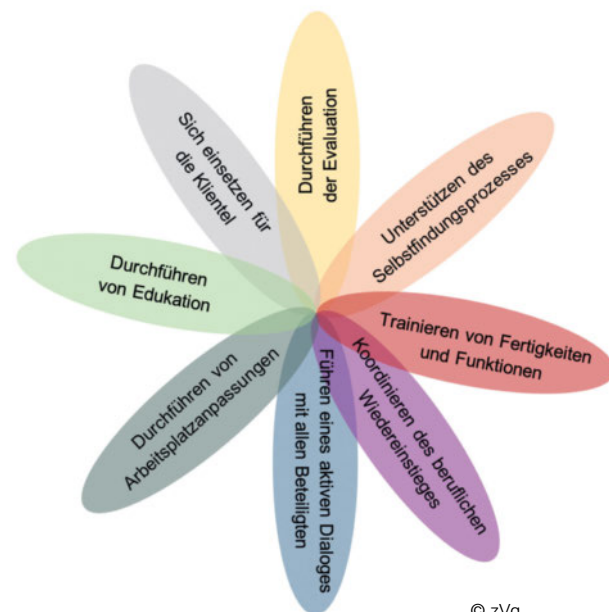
Durchführen der Evaluation

Unterstützen des Selbstfindungsprozesses

Trainieren von Fertigkeiten und Funktionen

Koordinieren des beruflichen Wiedereinstieges

Führen eines aktiven Dialoges mit allen Beteiligten

Durchführen von Arbeitsplatzanpassungen

Durchführen von Edukation

Sich einsetzen für die Klientel

© zVg